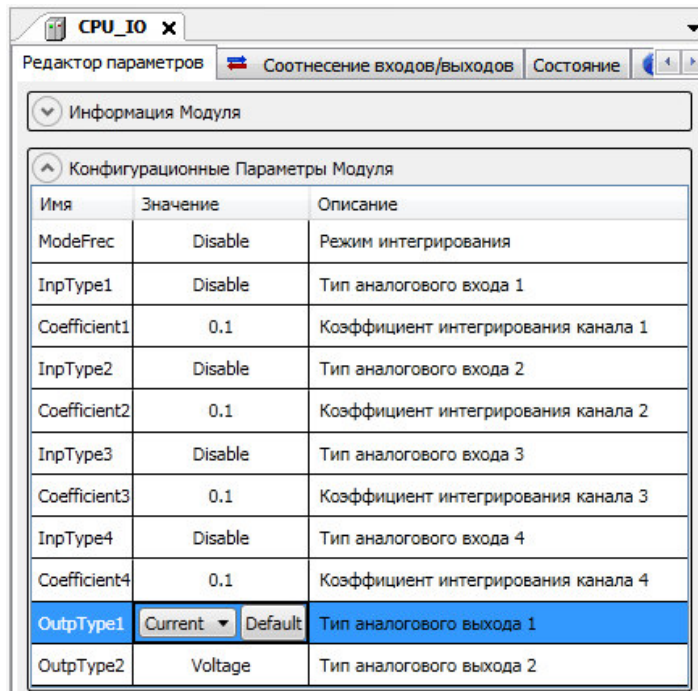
CPU_IO ×

Редактор параметров | Соотнесение входов/выходов | Состояние

Информация Модуля

Конфигурационные Параметры Модуля

| Имя | Значение | Описание |
|---|---|---|
| ModeFrec | Disable | Режим интегрирования |
| InpType1 | Disable | Тип аналогового входа 1 |
| Coefficient1 | 0.1 | Коэффициент интегрирования канала 1 |
| InpType2 | Disable | Тип аналогового входа 2 |
| Coefficient2 | 0.1 | Коэффициент интегрирования канала 2 |
| InpType3 | Disable | Тип аналогового входа 3 |
| Coefficient3 | 0.1 | Коэффициент интегрирования канала 3 |
| InpType4 | Disable | Тип аналогового входа 4 |
| Coefficient4 | 0.1 | Коэффициент интегрирования канала 4 |
| OutpType1 | Current Default | Тип аналогового выхода 1 |
| OutpType2 | Voltage | Тип аналогового выхода 2 |